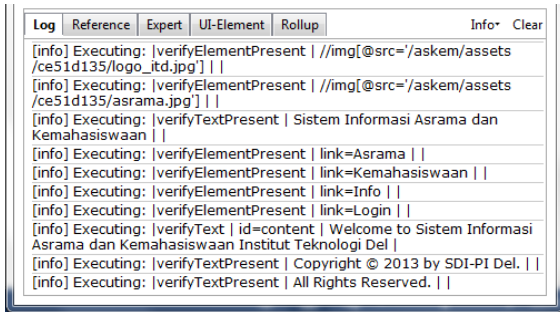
Log Reference Expert UI-Element Rollup Info▾ Clear

[info] Executing: |verifyElementPresent | //img[@src='/askem/assets/ce51d135/logo_itd.jpg'] | |

[info] Executing: |verifyElementPresent | //img[@src='/askem/assets/ce51d135/asrama.jpg'] | |

[info] Executing: |verifyTextPresent | Sistem Informasi Asrama dan Kemahasiswaan | |

[info] Executing: |verifyElementPresent | link=Asrama | |

[info] Executing: |verifyElementPresent | link=Kemahasiswaan | |

[info] Executing: |verifyElementPresent | link=Info | |

[info] Executing: |verifyElementPresent | link=Login | |

[info] Executing: |verifyText | id=content | Welcome to Sistem Informasi Asrama dan Kemahasiswaan Institut Teknologi Del |

[info] Executing: |verifyTextPresent | Copyright © 2013 by SDI-PI Del. | |

[info] Executing: |verifyTextPresent | All Rights Reserved. | |